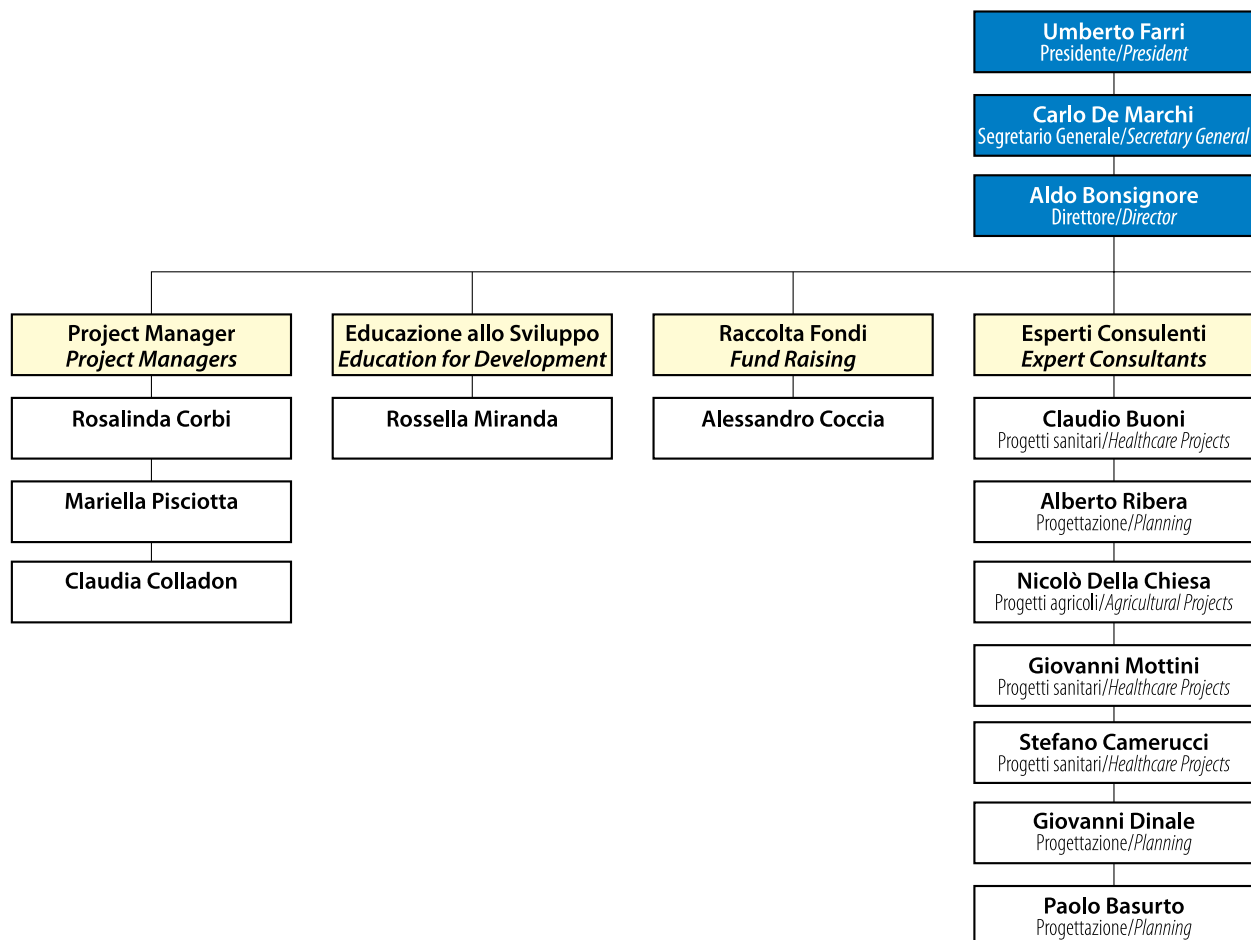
Umberto Farri
Presidente/*President*

Carlo De Marchi
Segretario Generale/*Secretary General*

Aldo Bonsignore
Direttore/*Director*

Project Manager
*Project Managers*

Rosalinda Corbi

Mariella Pisciotta

Claudia Colladon

Educazione allo Sviluppo
*Education for Development*

Rossella Miranda

Raccolta Fondi
*Fund Raising*

Alessandro Coccia

Esperti Consulenti
*Expert Consultants*

Claudio Buoni
Progetti sanitari/*Healthcare Projects*

Alberto Ribera
Progettazione/*Planning*

Nicolò Della Chiesa
Progetti agricoli/*Agricultural Projects*

Giovanni Mottini
Progetti sanitari/*Healthcare Projects*

Stefano Camerucci
Progetti sanitari/*Healthcare Projects*

Giovanni Dinale
Progettazione/*Planning*

Paolo Basurto
Progettazione/*Planning*